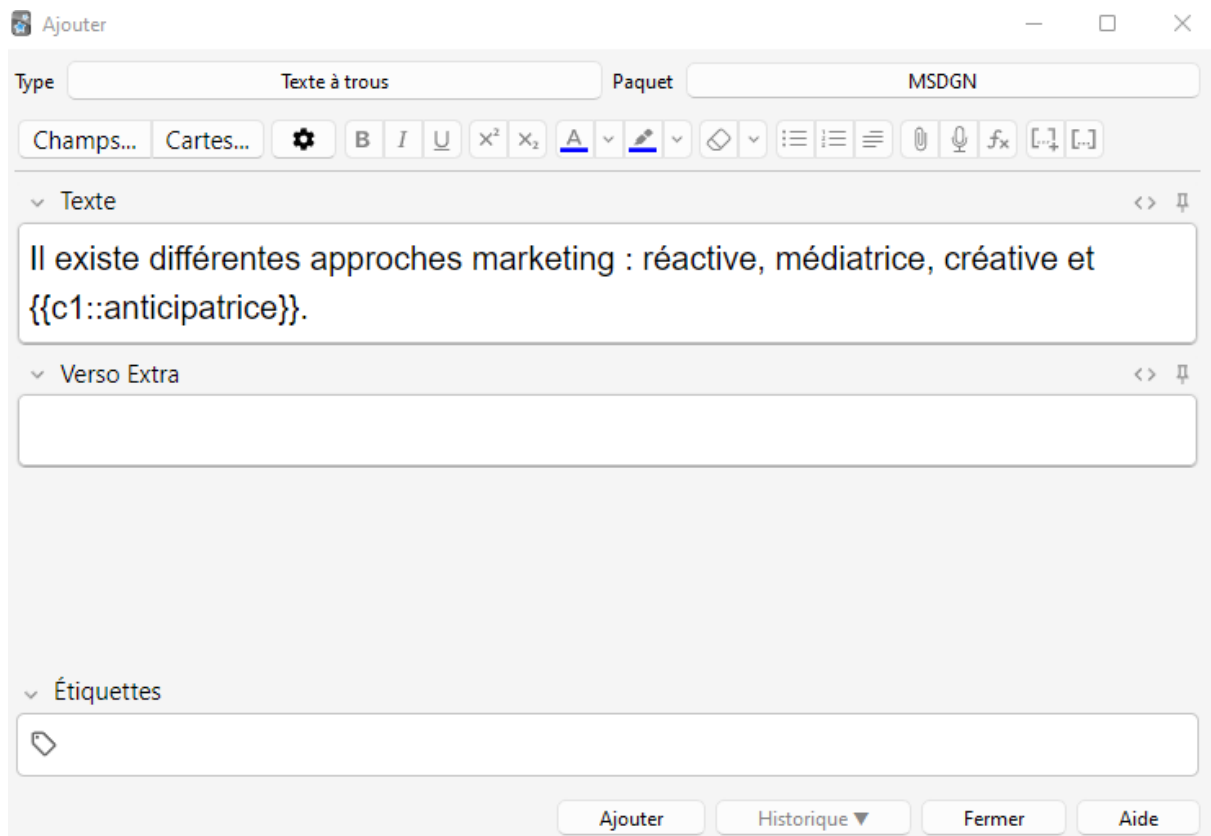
Ajouter

Type Texte à trous Paquet MSDGN

Champs... Cartes... B I U $x^2$ $x_2$ A

Texte

Il existe différentes approches marketing : réactive, médiatrice, créative et {{c1::anticipatrice}}.

Verso Extra

Étiquettes

Ajouter Historique ▼ Fermer Aide